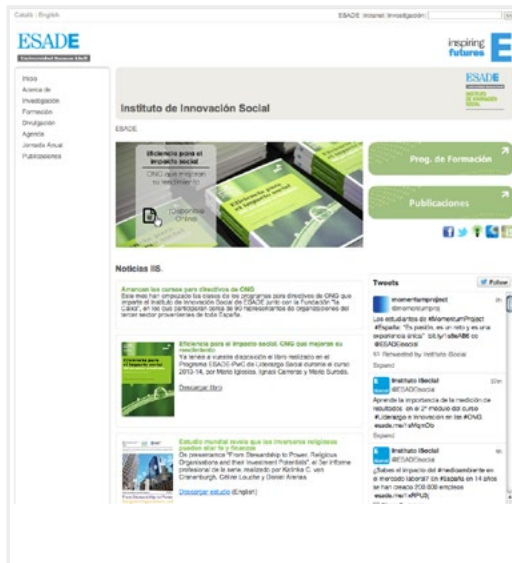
Català | English

ESADE | Intranet | Investigación

ESADE
Universidad Ramon Llull

inspiring futures

Inicio
Acerca de
Investigación
Formación
Divulgación
Agenda
Jornada Anual
Publicaciones

Instituto de Innovación Social

ESADE

Eficiencia para el impacto social
ONG que mejoran su rendimiento

Disponible Online

Prog. de Formación

Publicaciones

Noticias IIS.

Arrancan los cursos para directivos de ONG
Este mes han empezado las clases de los programas para directivos de ONG que imparte el Instituto de Innovación Social de ESADE junto con la Fundación "la Caixa", en las que participarán cerca de 90 representantes de organizaciones del tercer sector provenientes de toda España.

Eficiencia para el impacto social. ONG que mejoran su rendimiento
Ya tienes a vuestra disposición el libro realizado en el Programa ESADE-PwC de Liderazgo Social durante el curso 2013-14, por Mario Iglesias, Ignasi Carreras y Mario Sureda.

Descargar libro

Estudio mundial revela que los inversores religiosos pueden aliar fe y finanzas
De presentamos "From Stewardship to Power: Religious Organizations and their Investment Potentials", el 3er informe profesional de la serie, realizado por Katinka C. van Cranenburgh, Céline Louche y Daniel Arenas.

Descargar estudio (English)

Tweets

Follow

momentumproject
@momentumpro
Los estudiantes de #MomentumProject #España: "Es pasión, es un reto y es una experiencia única" bit.ly/1sfeAB6 cc @ESADEsocial
Retweeted by Instituto ISocial
Expand

Instituto ISocial
@ESADEsocial
Aprende la importancia de la medición de resultados en el 2º módulo del curso #Liderazgo e Innovación en las #ONG esade.me/1aMgmDb
Expand

Instituto ISocial
@ESADEsocial
¿Sabes el impacto del #emprendimiento en el mercado laboral? En #España en 14 años se han creado 200.000 empleos esade.me/1aRPU0j